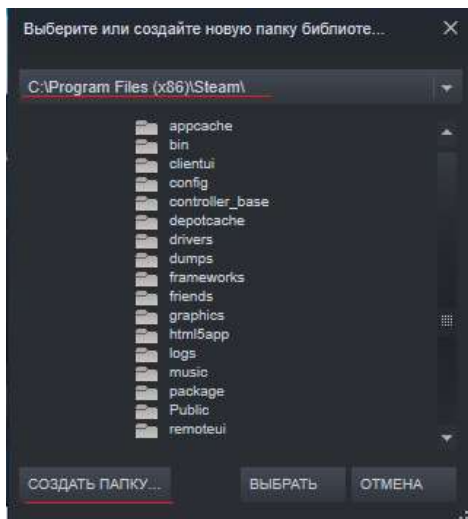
Выберите или создайте новую папку библиоте...

C:\Program Files (x86)\Steam\

appcache
bin
clientui
config
controller_base
depotcache
drivers
dumps
frameworks
friends
graphics
html5app
logs
music
package
Public
remoteui

СОЗДАТЬ ПАПКУ...
ВЫБРАТЬ
ОТМЕНА